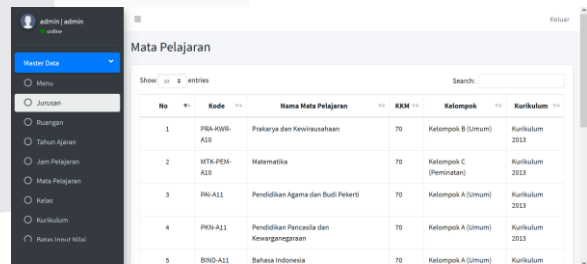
admin | admin
online

Master Data

Menu

Jurusan

Ruangan

Tahun Ajaran

Jam Pelajaran

Mata Pelajaran

Kelas

Kurikulum

Batas Input Nilai

Keluar

Mata Pelajaran

Show 10 entries

Search:

| No | Kode | Nama Mata Pelajaran | KKM | Kelompok | Kurikulum |
|---|---|---|---|---|---|
| 1 | PRA-KWR-A10 | Prakarya dan Kewirausahaan | 70 | Kelompok B (Umum) | Kurikulum 2013 |
| 2 | MTK-PEM-A10 | Matematika | 70 | Kelompok C (Peminatan) | Kurikulum 2013 |
| 3 | PAI-A11 | Pendidikan Agama dan Budi Pekerti | 70 | Kelompok A (Umum) | Kurikulum 2013 |
| 4 | PKN-A11 | Pendidikan Pancasila dan Kewarganegaraan | 70 | Kelompok A (Umum) | Kurikulum 2013 |
| 5 | BIND-A11 | Bahasa Indonesia | 70 | Kelompok A (Umum) | Kurikulum |